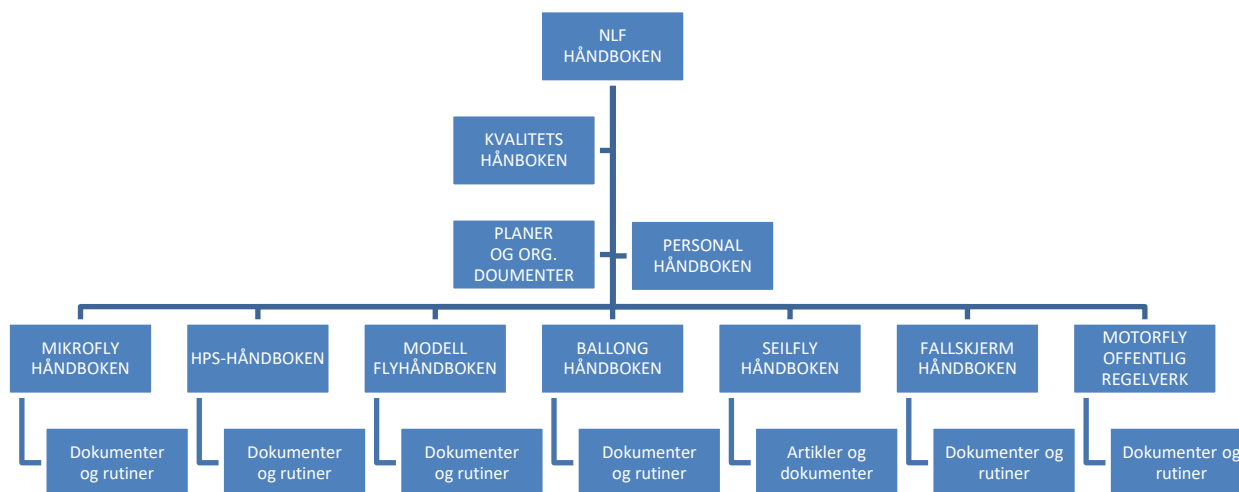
NLF HÅNDBOKEN

KVALITETS HÅNBOKEN

PLANER OG ORG. DOUMENTER

PERSONAL HÅNDBOKEN

MIKROFLY HÅNDBOKEN

HPS-HÅNDBOKEN

MODELL FLYHÅNDBOKEN

BALLONG HÅNDBOKEN

SEILFLY HÅNDBOKEN

FALLSKJERM HÅNDBOKEN

MOTORFLY OFFENTLIG REGELVERK

Dokumenter og rutiner

Dokumenter og rutiner

Dokumenter og rutiner

Dokumenter og rutiner

Artikler og dokumenter

Dokumenter og rutiner

Dokumenter og rutiner